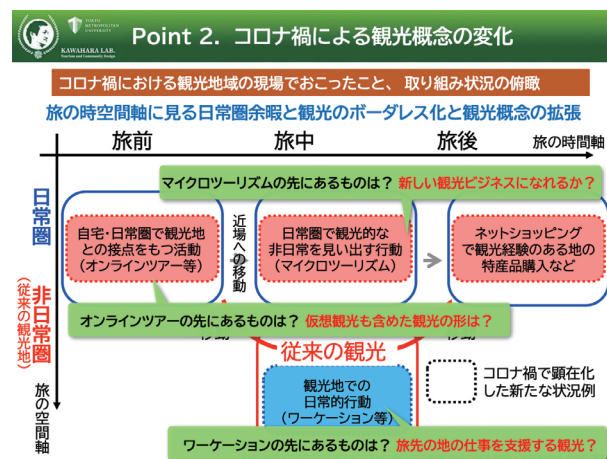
TOKYO METROPOLITAN UNIVERSITY

KAWAHARA LAB.
Tourism and Community Design

Point 2. コロナ禍による観光概念の変化

コロナ禍における観光地域の現場でおこったこと、取り組み状況の俯瞰

旅の時空間軸に見る日常圏余暇と観光のボーダレス化と観光概念の拡張

旅前　旅中　旅後　旅の時間軸

日常圏

非日常圏
（従来の観光地）

旅の空間軸

マイクロツーリズムの先にあるものは？ 新しい観光ビジネスになれるか？

自宅・日常圏で観光地との接点をもつ活動（オンラインツアー等）

近場への移動

日常圏で観光的な非日常を見い出す行動（マイクロツーリズム）

ネットショッピングで観光経験のある地の特産品購入など

オンラインツアーの先にあるものは？ 仮想観光も含めた観光の形は？

従来の観光

観光地での日常的行動（ワーケーション等）

コロナ禍で顕在化した新たな状況例

ワーケーションの先にあるものは？ 旅先の地の仕事を支援する観光？